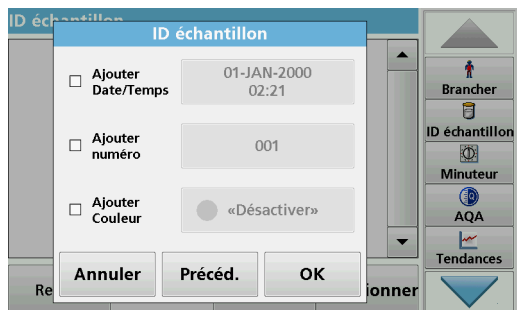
ID échantillon

ID échantillon

☐ Ajouter Date/Temps

01-JAN-2000 02:21

☐ Ajouter numéro

001

☐ Ajouter Couleur

«Désactiver»

Annuler

Précéd.

OK

Re

ionner

Brancher

ID échantillon

Minuteur

AQA

Tendances